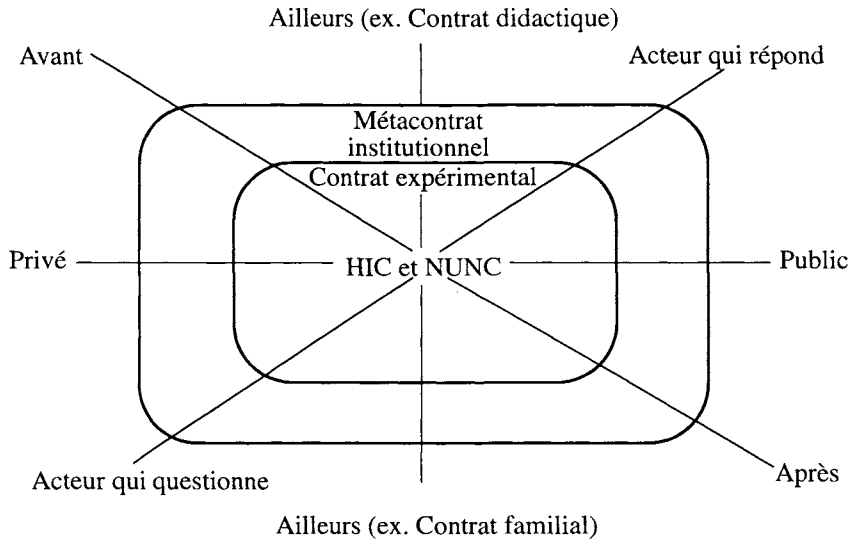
Ailleurs (ex. Contrat didactique)

Avant

Acteur qui répond

Métacontrat institutionnel

Contrat expérimental

Privé

HIC et NUNC

Public

Acteur qui questionne

Après

Ailleurs (ex. Contrat familial)